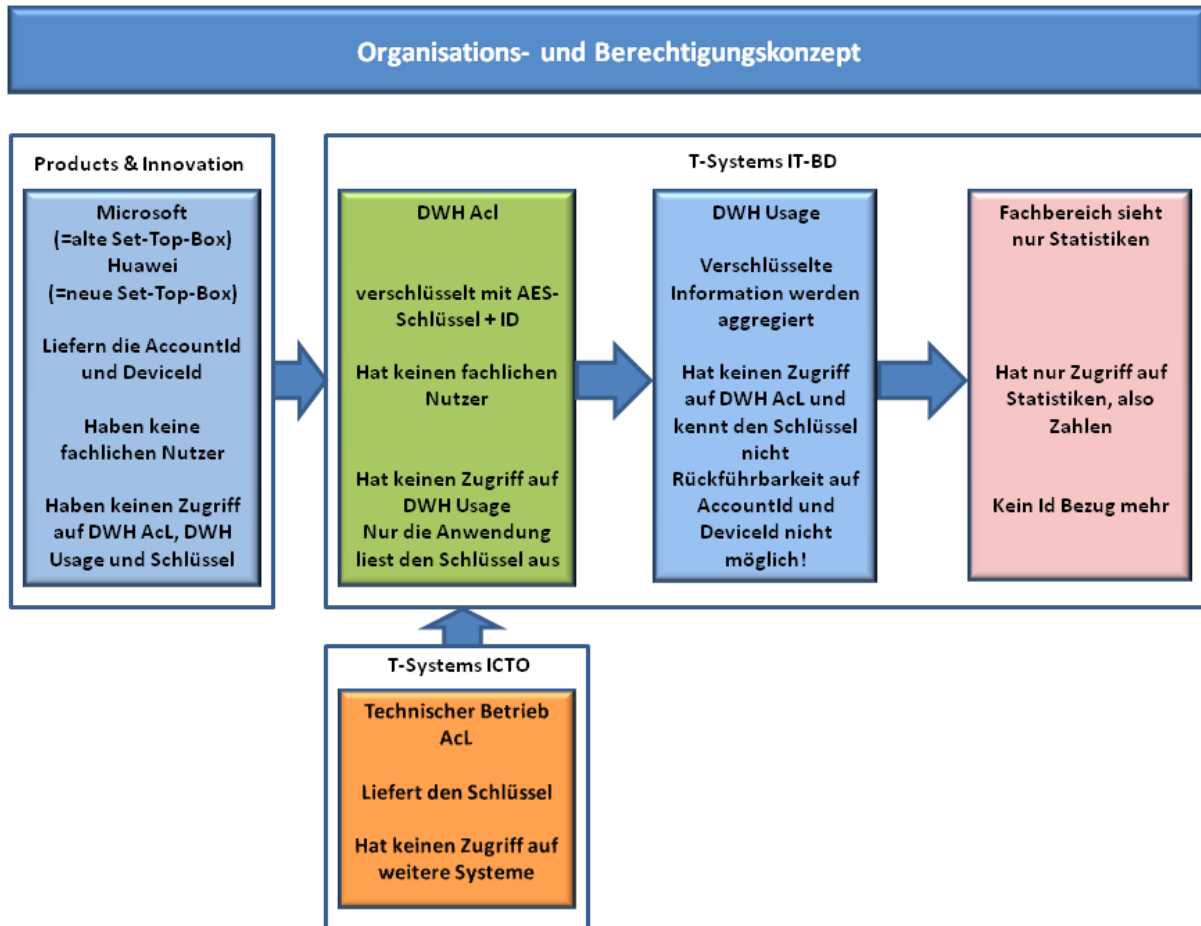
Organisations- und Berechtigungskonzept

Products & Innovation

Microsoft
(=alte Set-Top-Box)
Huawei
(=neue Set-Top-Box)

Liefern die AccountId und DeviceId

Haben keine fachlichen Nutzer

Haben keinen Zugriff auf DWH AcL, DWH Usage und Schlüssel

T-Systems IT-BD

DWH Acl

verschlüsselt mit AES-Schlüssel + ID

Hat keinen fachlichen Nutzer

Hat keinen Zugriff auf DWH Usage
Nur die Anwendung liest den Schlüssel aus

DWH Usage

Verschlüsselte Information werden aggregiert

Hat keinen Zugriff auf DWH AcL und kennt den Schlüssel nicht
Rückführbarkeit auf AccountId und DeviceId nicht möglich!

Fachbereich sieht nur Statistiken

Hat nur Zugriff auf Statistiken, also Zahlen

Kein Id Bezug mehr

T-Systems ICTO

Technischer Betrieb AcL

Liefert den Schlüssel

Hat keinen Zugriff auf weitere Systeme